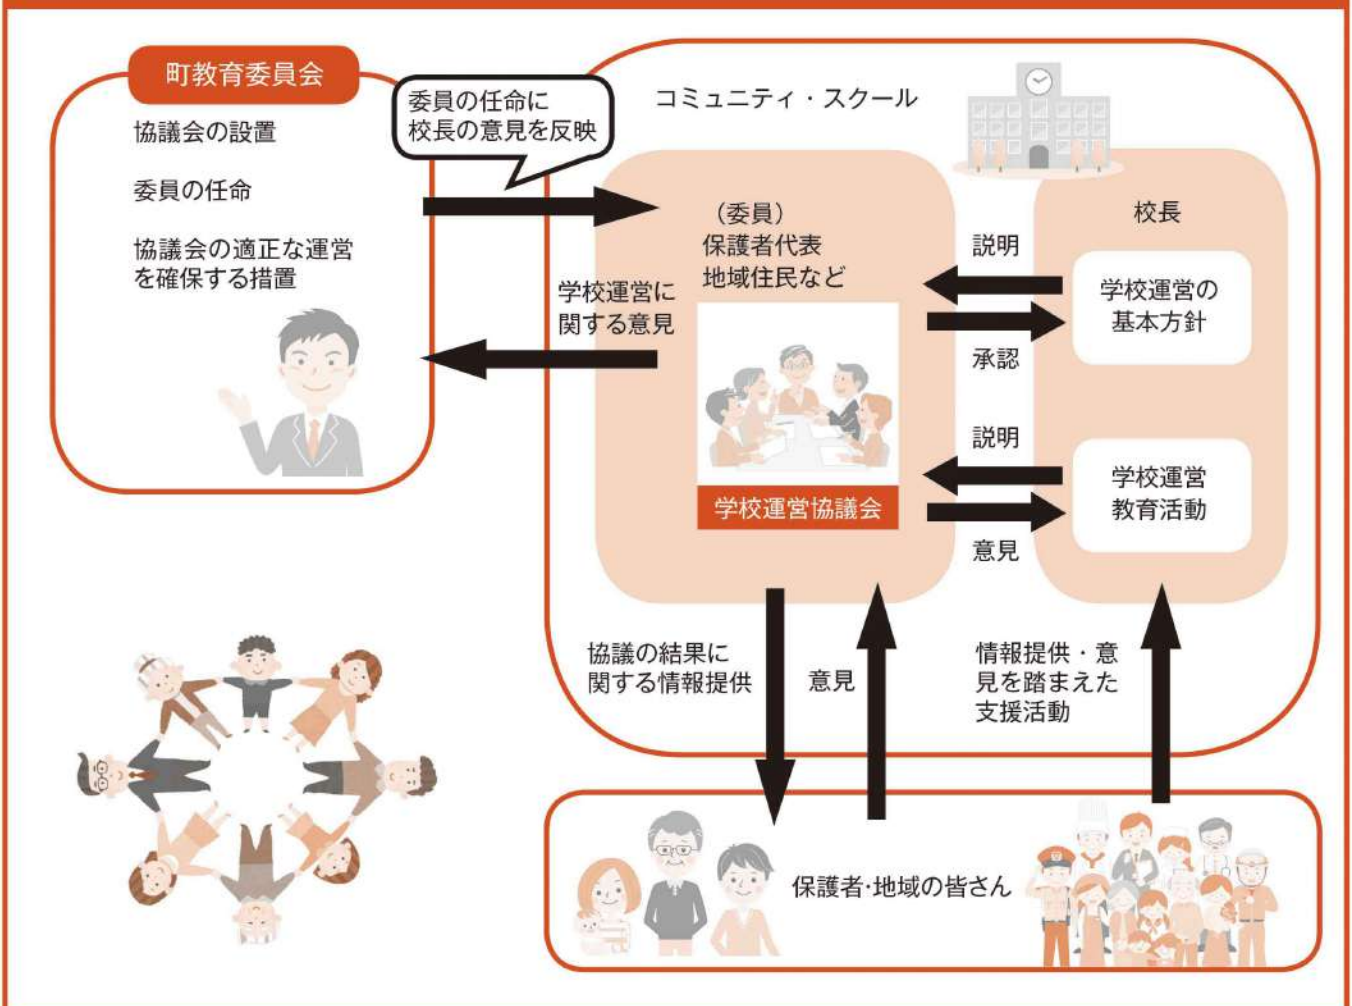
町教育委員会

協議会の設置

委員の任命

協議会の適正な運営を確保する措置

委員の任命に校長の意見を反映

コミュニティ・スクール

（委員）
保護者代表
地域住民など

学校運営に関する意見

学校運営協議会

校長

説明

学校運営の基本方針

承認

説明

学校運営
教育活動

意見

協議の結果に関する情報提供

意見

情報提供・意見を踏まえた支援活動

保護者･地域の皆さん